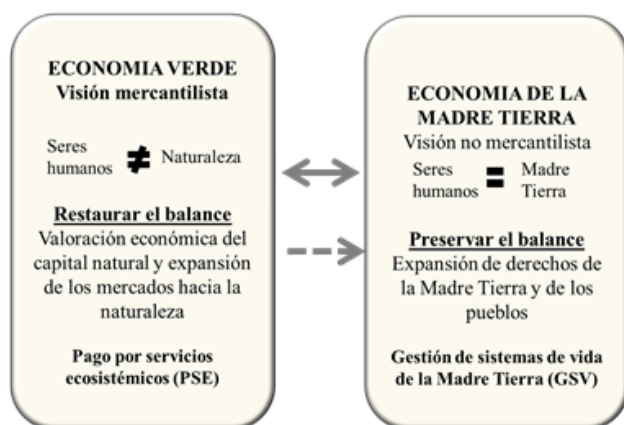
ECONOMIA VERDE
Visión mercantilista

Seres humanos $\neq$ Naturaleza

Restaurar el balance
Valoración económica del capital natural y expansión de los mercados hacia la naturaleza

Pago por servicios ecosistémicos (PSE)

ECONOMIA DE LA MADRE TIERRA
Visión no mercantilista

Seres humanos $=$ Madre Tierra

Preservar el balance
Expansión de derechos de la Madre Tierra y de los pueblos

Gestión de sistemas de vida de la Madre Tierra (GSV)